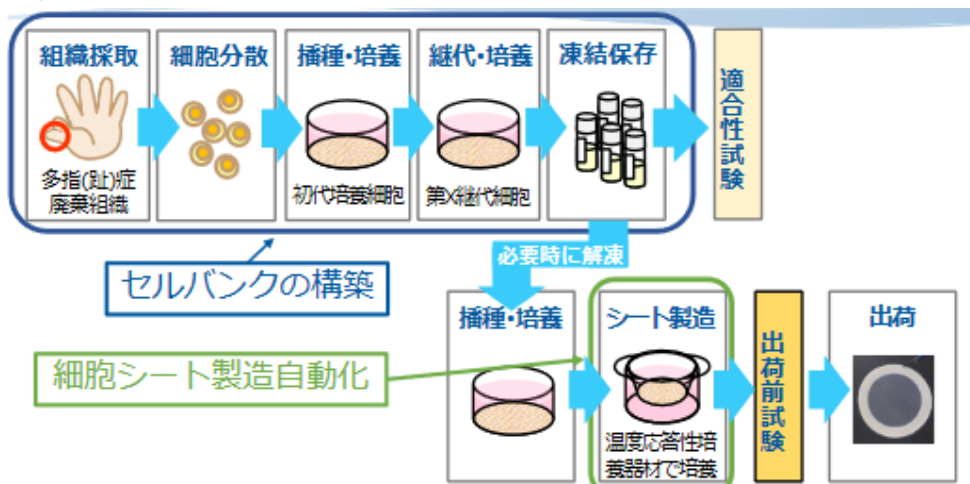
組織採取

多指(趾)症廃棄組織

細胞分散

播種・培養

初代培養細胞

継代・培養

第X継代細胞

凍結保存

適合性試験

セルバンクの構築

必要時に解凍

播種・培養

シート製造

温度応答性培養器材で培養

出荷前試験

出荷

細胞シート製造自動化